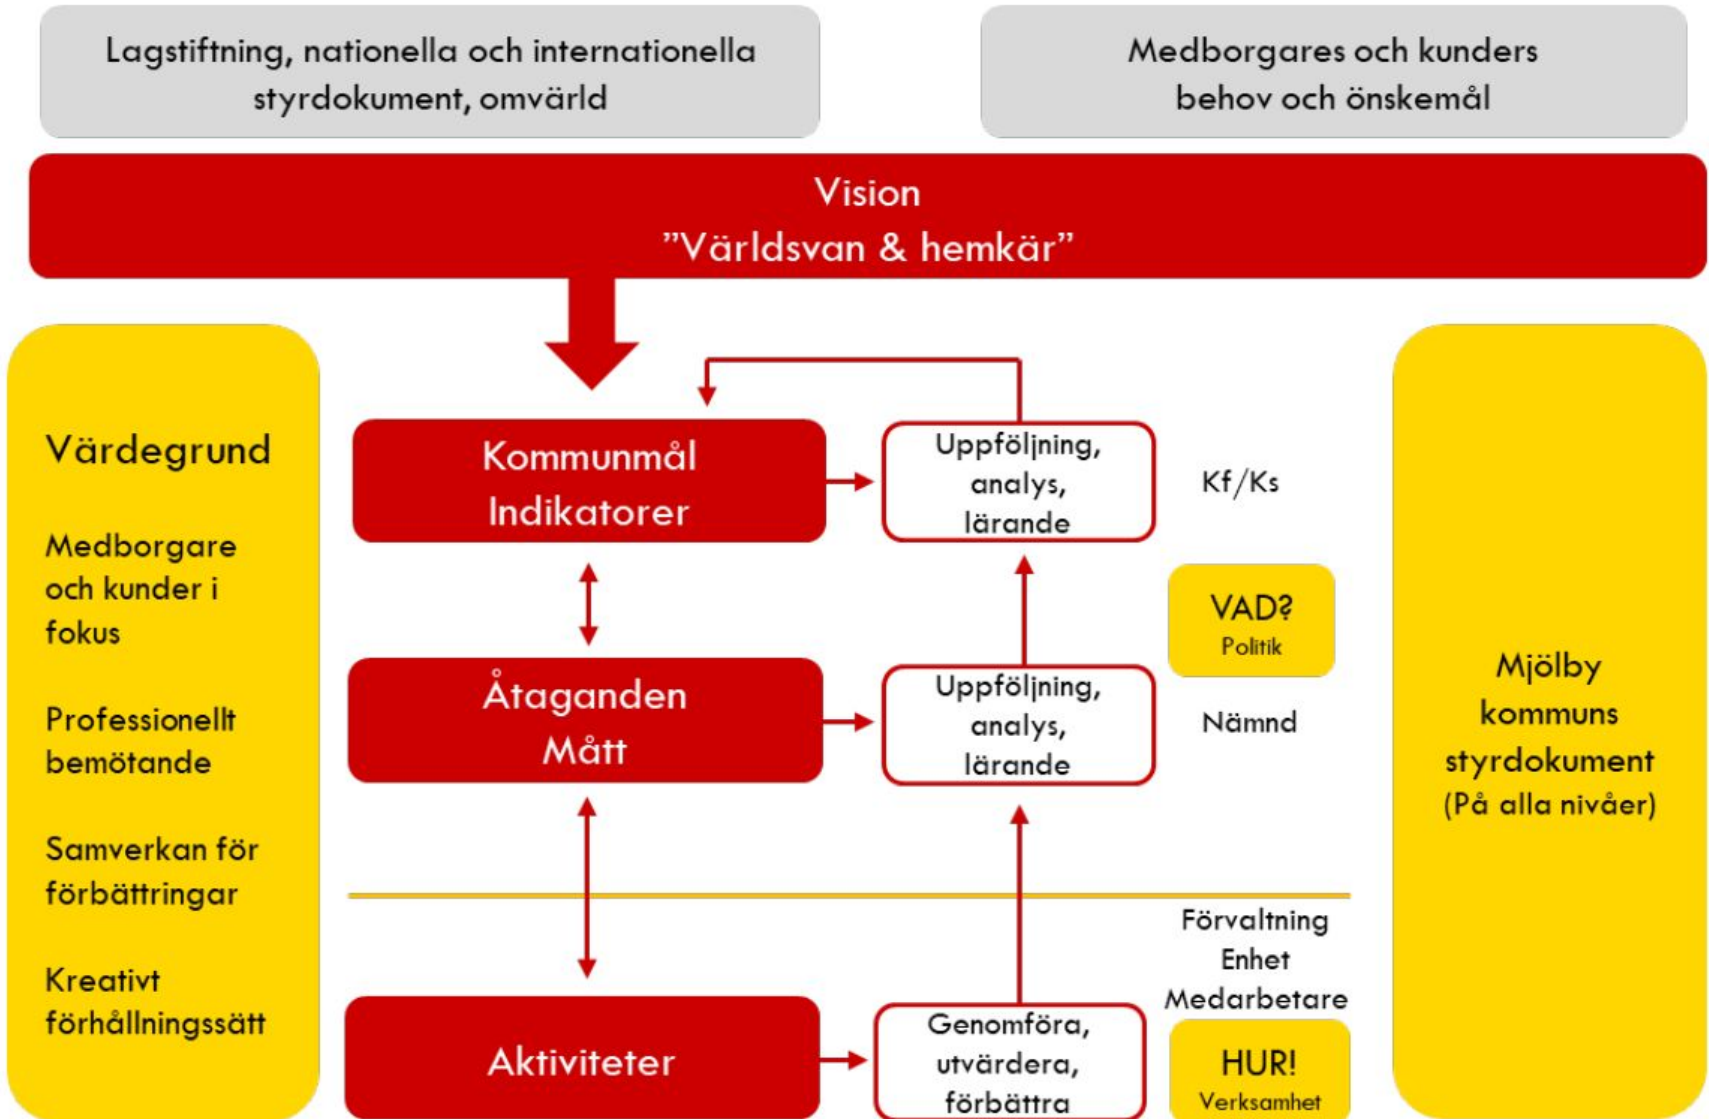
Lagstiftning, nationella och internationella styrdokument, omvärld

Medborgares och kunders behov och önskemål

Vision
”Världsvan & hemkär”

Värdegrund

Medborgare och kunder i fokus

Professionellt bemötande

Samverkan för förbättringar

Kreativt förhållningssätt

Kommunmål
Indikatorer

Uppföljning, analys, lärande

Kf/Ks

VAD?
Politik

Åtaganden
Mått

Uppföljning, analys, lärande

Nämnd

Förvaltning
Enhet
Medarbetare

Aktiviteter

Genomföra, utvärdera, förbättra

HUR!
Verksamhet

Mjölby kommuns styrdokument
(På alla nivåer)